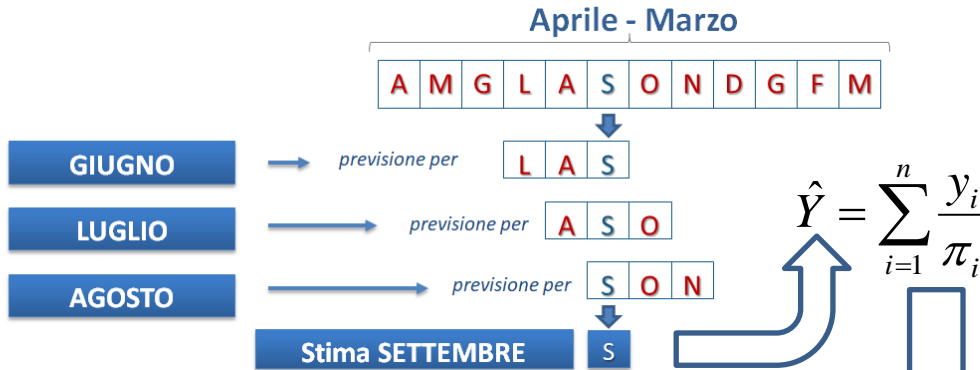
Aprile - Marzo

| A | M | G | L | A | S | O | N | D | G | F | M |
|---|---|---|---|---|---|---|---|---|---|---|---|

GIUGNO previsione per L A S

LUGLIO previsione per A S O

AGOSTO previsione per S O N

Stima SETTEMBRE S

$\hat{Y} = \sum_{i=1}^{n} \frac{y_i}{\pi_i}$